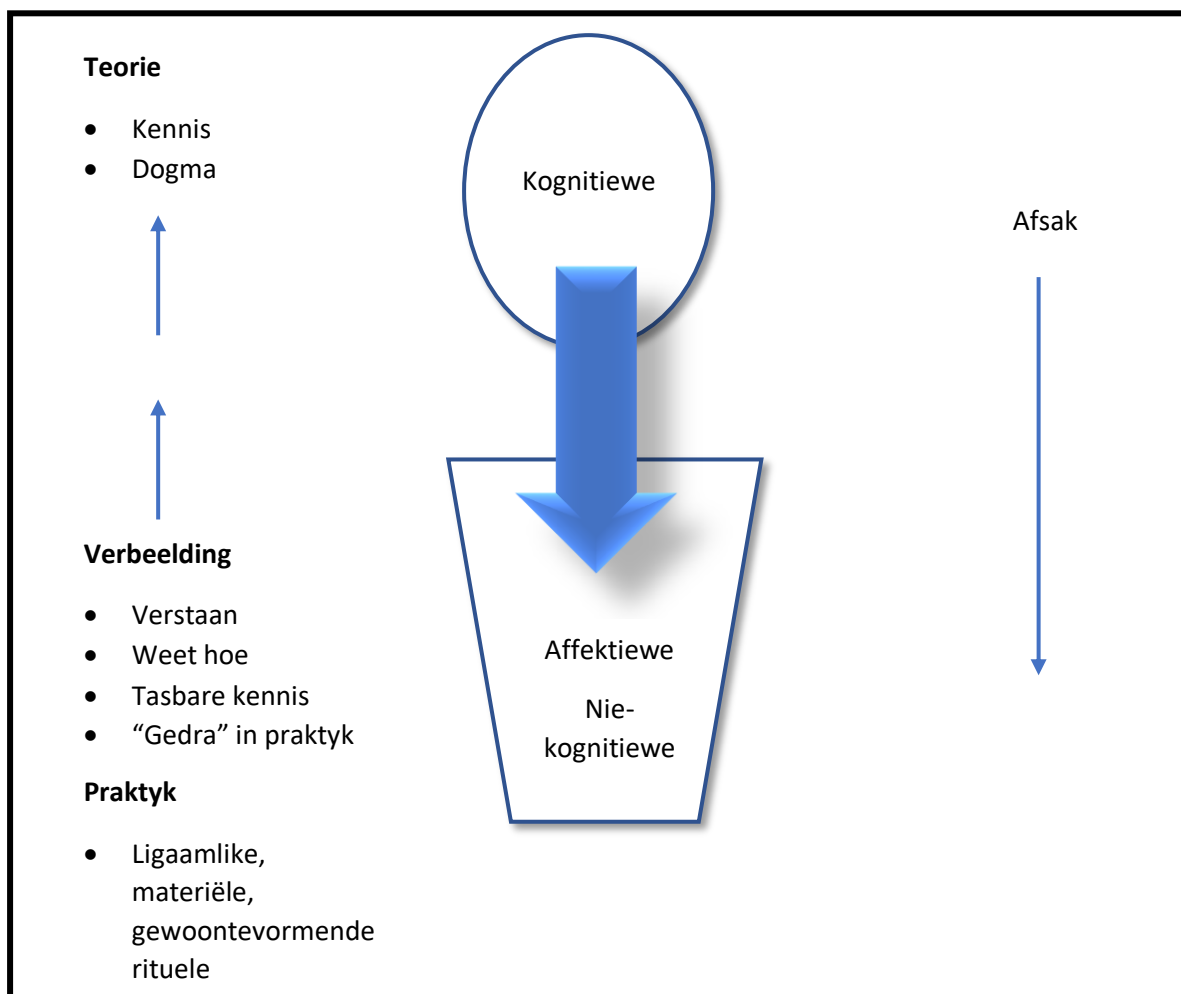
**Teorie**

- Kennis
- Dogma

**Verbeelding**

- Verstaan
- Weet hoe
- Tasbare kennis
- "Gedra" in praktyk

**Praktyk**

- Ligaamlike, materiële, gewoontevormende rituele

Kognitiewe

Affektiewe

Nie-kognitiewe

Afsak